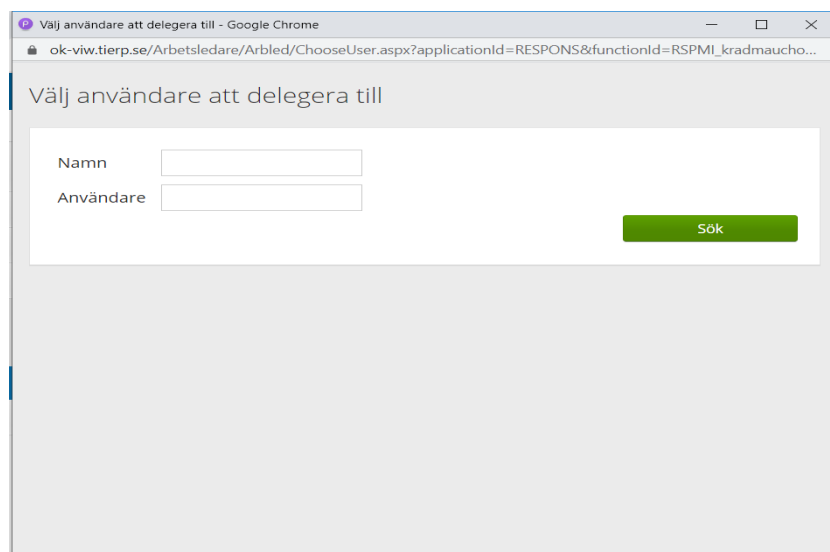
P Välj användare att delegera till - Google Chrome

ok-viw.tierp.se/Arbetsledare/Arbled/ChooseUser.aspx?applicationId=RESPONS&functionId=RSPMI_kradmaucho...

Välj användare att delegera till

Namn

Användare

Sök